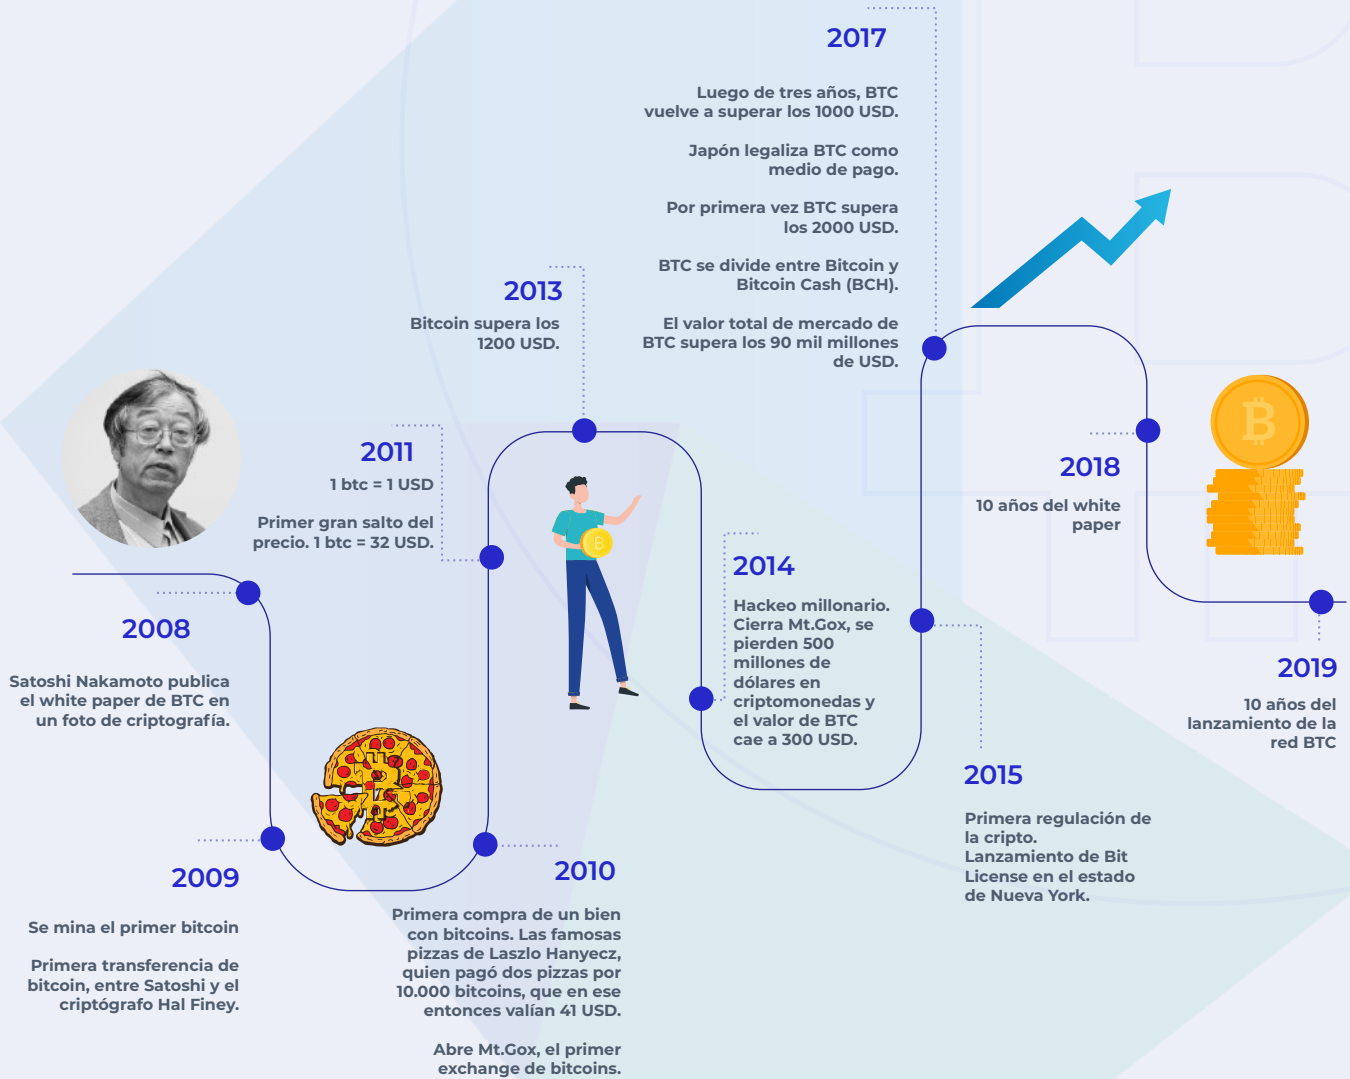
2017

Luego de tres años, BTC vuelve a superar los 1000 USD.

Japón legaliza BTC como medio de pago.

Por primera vez BTC supera los 2000 USD.

BTC se divide entre Bitcoin y Bitcoin Cash (BCH).

El valor total de mercado de BTC supera los 90 mil millones de USD.

2013

Bitcoin supera los 1200 USD.

2011

1 btc = 1 USD

Primer gran salto del precio. 1 btc = 32 USD.

2018

10 años del white paper

2014

Hackeo millonario. Cierra Mt.Gox, se pierden 500 millones de dólares en criptomonedas y el valor de BTC cae a 300 USD.

2008

Satoshi Nakamoto publica el white paper de BTC en un foto de criptografía.

2019

10 años del lanzamiento de la red BTC

2015

Primera regulación de la cripto.
Lanzamiento de Bit License en el estado de Nueva York.

2009

Se mina el primer bitcoin

Primera transferencia de bitcoin, entre Satoshi y el criptógrafo Hal Finey.

2010

Primera compra de un bien con bitcoins. Las famosas pizzas de Laszlo Hanyecz, quien pagó dos pizzas por 10.000 bitcoins, que en ese entonces valían 41 USD.

Abre Mt.Gox, el primer exchange de bitcoins.